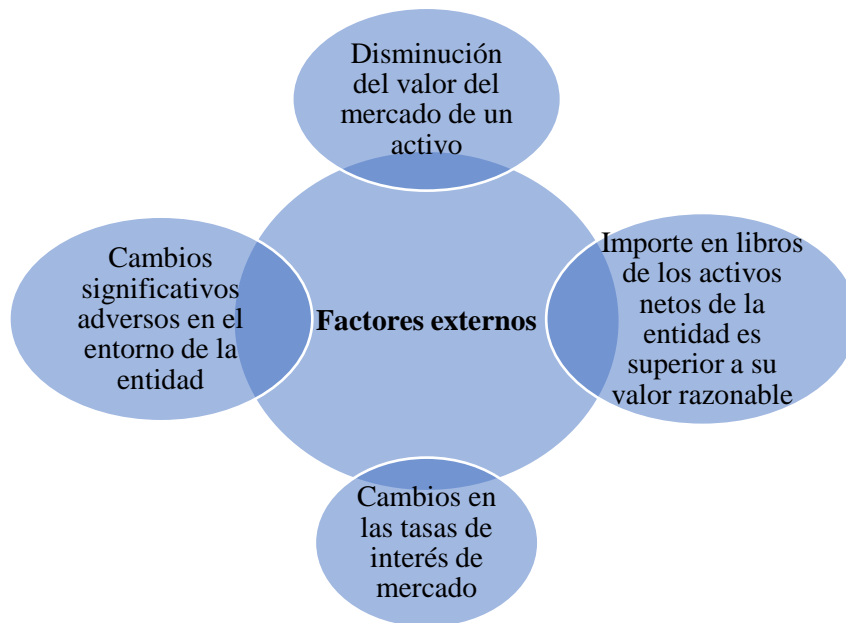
Disminución del valor del mercado de un activo

Cambios significativos adversos en el entorno de la entidad

Factores externos

Importe en libros de los activos netos de la entidad es superior a su valor razonable

Cambios en las tasas de interés de mercado